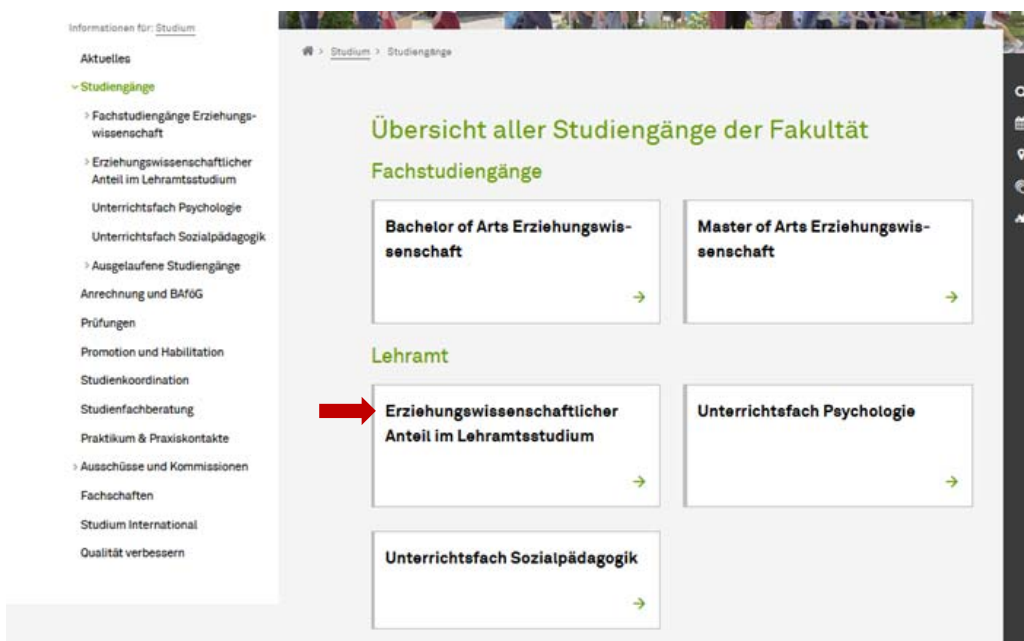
Informationen für: Studium

Aktuelles

Studiengänge

Fachstudiengänge Erziehungswissenschaft

Erziehungswissenschaftlicher Anteil im Lehramtsstudium

Unterrichtsfach Psychologie

Unterrichtsfach Sozialpädagogik

Ausgelaufene Studiengänge

Anrechnung und BAföG

Prüfungen

Promotion und Habilitation

Studienkoordination

Studienfachberatung

Praktikum & Praxiskontakte

Ausschüsse und Kommissionen

Fachschaften

Studium International

Qualität verbessern

Studium > Studiengänge

Übersicht aller Studiengänge der Fakultät

Fachstudiengänge

Bachelor of Arts Erziehungswissenschaft

→

Master of Arts Erziehungswissenschaft

→

Lehramt

Erziehungswissenschaftlicher Anteil im Lehramtsstudium

→

Unterrichtsfach Psychologie

→

Unterrichtsfach Sozialpädagogik

→